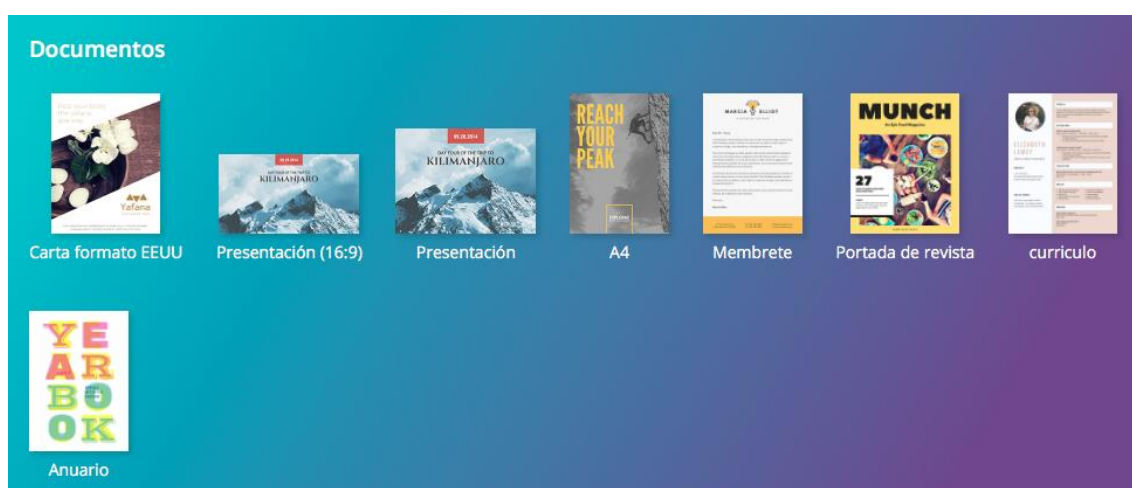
Documentos

Yafana

Carta formato EEUU

KILIMANJARO

Presentación (16:9)

DAY TOUR OF THE TRIP TO
KILIMANJARO

Presentación

REACH YOUR PEAK

A4

MARCIA ELLIOT

Membrete

MUNCH

27

Portada de revista

curriculo

YEAR BOOK

Anuario